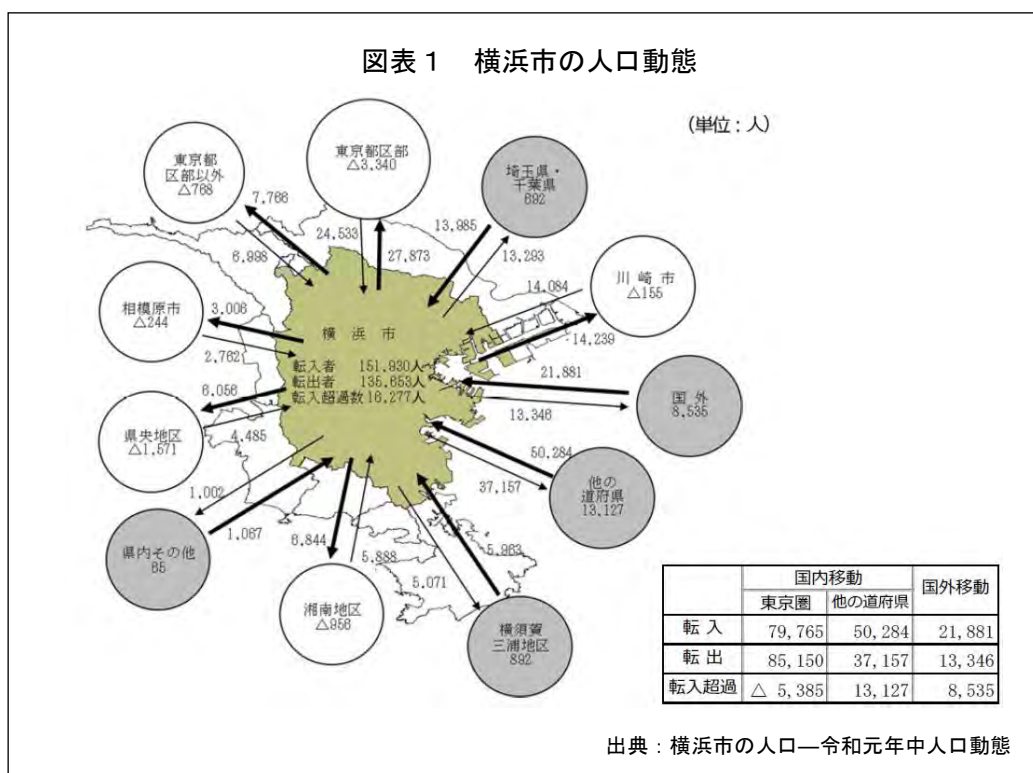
図表１　横浜市の人口動態

(単位：人)

東京都区部以外
△768

7,768

6,998

東京都区部
△3,340

24,533

27,873

埼玉県・千葉県
692

13,985

13,293

川崎市
△155

14,084

14,239

相模原市
△244

3,008

2,762

横浜市
転入者　151,930人
転出者　135,653人
転入超過数 16,277人

国外
8,535

21,881

13,346

県央地区
△1,571

6,056

4,485

他の道府県
13,127

50,284

37,157

県内その他
65

1,002

1,067

湘南地区
△956

6,844

5,888

横須賀三浦地区
892

5,963

5,071

| | 国内移動 | | 国外移動 |
|---|---|---|---|
| | 東京圏 | 他の道府県 | |
| 転入 | 79,765 | 50,284 | 21,881 |
| 転出 | 85,150 | 37,157 | 13,346 |
| 転入超過 | △ 5,385 | 13,127 | 8,535 |

出典：横浜市の人口―令和元年中人口動態